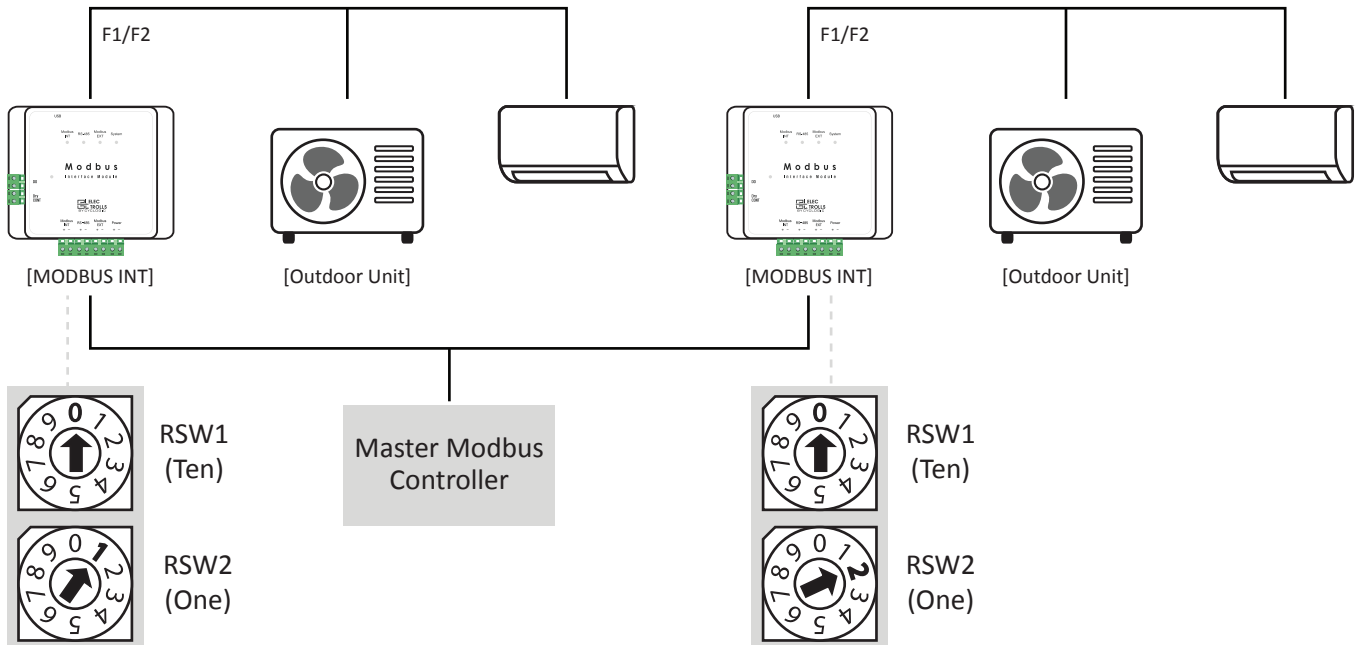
F1/F2

Modbus
Interface Module

[MODBUS INT]

[Outdoor Unit]

F1/F2

Modbus
Interface Module

[MODBUS INT]

[Outdoor Unit]

0 1 2 3 4 5 6 7 8 9

RSW1
(Ten)

0 1 2 3 4 5 6 7 8 9

RSW2
(One)

Master Modbus Controller

0 1 2 3 4 5 6 7 8 9

RSW1
(Ten)

0 1 2 3 4 5 6 7 8 9

RSW2
(One)